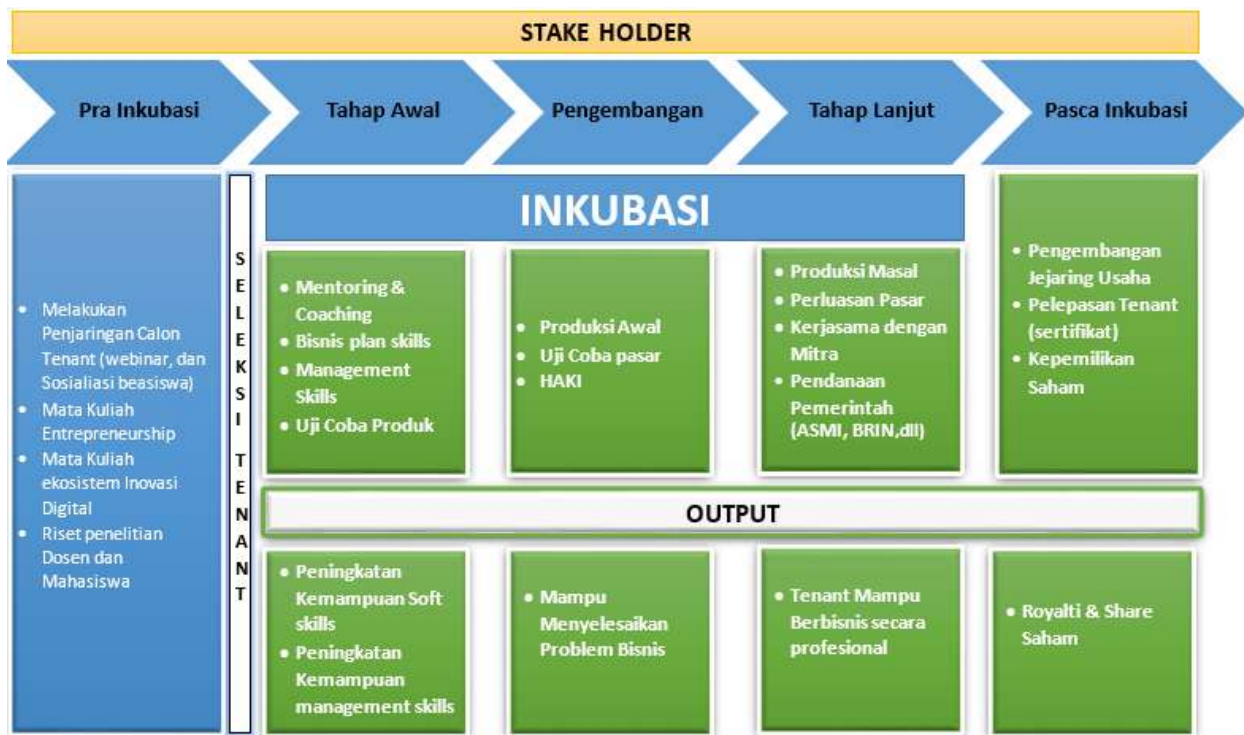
STAKE HOLDER

Pra Inkubasi

Tahap Awal

Pengembangan

Tahap Lanjut

Pasca Inkubasi

• Melakukan Penjaringan Calon Tenant (webinar, dan Sosialiasi beasiswa)
• Mata Kuliah Entrepreneurship
• Mata Kuliah ekosistem Inovasi Digital
• Riset penelitian Dosen dan Mahasiswa

S
E
L
E
K
S
I

T
E
N
A
N
T

INKUBASI

• Mentoring & Coaching
• Bisnis plan skills
• Management Skills
• Uji Coba Produk

• Produksi Awal
• Uji Coba pasar
• HAKI

• Produksi Masal
• Perluasan Pasar
• Kerjasama dengan Mitra
• Pendanaan Pemerintah (ASMI, BRIN,dll)

• Pengembangan Jejaring Usaha
• Pelepasan Tenant (sertifikat)
• Kepemilikan Saham

OUTPUT

• Peningkatan Kemampuan Soft skills
• Peningkatan Kemampuan management skills

• Mampu Menyelesaikan Problem Bisnis

• Tenant Mampu Berbisnis secara profesional

• Royalti & Share Saham